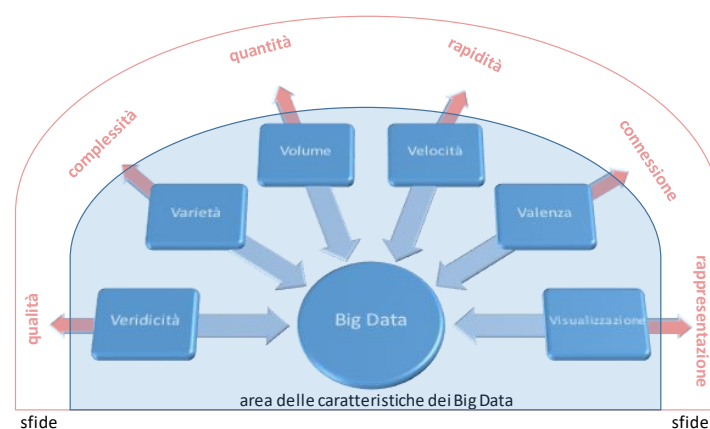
quantità

rapidità

complessità

connessione

Volume

Velocità

Varietà

Valenza

qualità

Veridicità

Big Data

Visualizzazione

rappresentazione

area delle caratteristiche dei Big Data

sfide

sfide